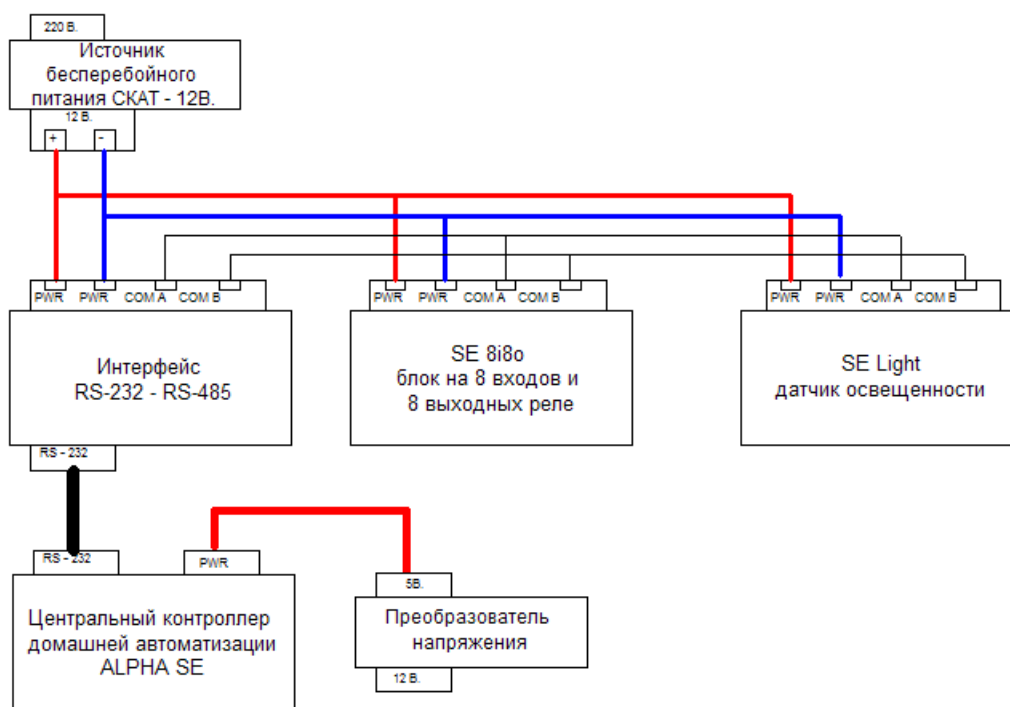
220 В.

Источник бесперебойного питания СКАТ - 12В.

12 В.

+ -

PWR PWR COM A COM B

Интерфейс RS-232 - RS-485

RS - 232

PWR PWR COM A COM B

SE 8i8o блок на 8 входов и 8 выходных реле

PWR PWR COM A COM B

SE Light датчик освещенности

RS - 232

PWR

Центральный контроллер домашней автоматизации ALPHA SE

5В.

Преобразователь напряжения

12 В.